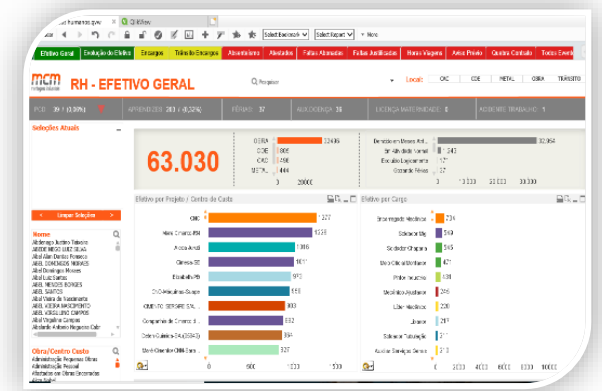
Recursos Humanos.qvw | QlikView

Select Bookmark | Select Export | More

Efetivo Geral | Evolução do Efetivo | Encargos | Trânsito Encargos | Absenteísmo | Atestados | Faltas Abonadas | Faltas Justificadas | Horas Viagens | Aviso Prévio | Quadro Contrato | Todos Eventos

mcm

RH - EFETIVO GERAL

Pesquisar

Local: | CIC | CDE | METAL | OBRA | TRÂNSITO

POD 39 (0,06%) | APRENDIZES 201 (0,32%) | FÉRIAS 37 | AUX.DOENÇA 30 | LICENÇA MATERNIDADE 0 | ACIDENTE TRABALHO 1

Seleções Atuais

63.030

OBRA 32.406
CDE 1.698
CIC 1.498
METAL 444
0 20000

Demitido em Meses Ant... 32.064
Sr Atividade Normal 247
Escolão Legalmente 17
Operador Férias 37
0 10000 20000 30000

Efetivo por Projeto / Centro de Custo

CIC 1.377
Mario Covas 456 1.235
Arena Anal 1.066
Olimpia-SE 1.011
Elisabeth-PA 972
CIC-Máquinas-Sucupe 858
ADMIN.TO. SERGIPE SA... 803
Companhia de Cimento d... 632
Cedro-Cadeia-34/2014-... 594
Ouro-Bloedes-Cimento... 527
0 500 1000 1500

Efetivo por Cargo

Encarregado Mecânico 234
Soldador Mig 249
Soldador Chapeiro 245
Meio Oficial Mecânico 427
Pedreiro 188
Mecânico Montador 224
Líder Mecânico 220
Líder 219
Soldador Tubulação 254
Auxiliar Serviços Gerais 213

Limpar Seleções

Nome
Abdenago Justino Teixeira
ABDEMIRO LUIZ SILVA
Abel Alan Dantas Fonseca
ABEL DOMINGOS NUNES
Abel Domingos Moraes
Abel Luiz Santos
ABEL MENDES BORGES
ABEL SANTOS
Abel Vieira do Nascimento
ABEL VIEIRA NASCIMENTO
ABEL VIRGILINO CAMPOS
Abel Virgolino Campos
Abelardo Antonio Nogueira Cabr

Obra/Centro Custo
Administração Pequenas Obras
Administração Pessoal
Afastados em Obras Encerradas
Alcoa Brasil